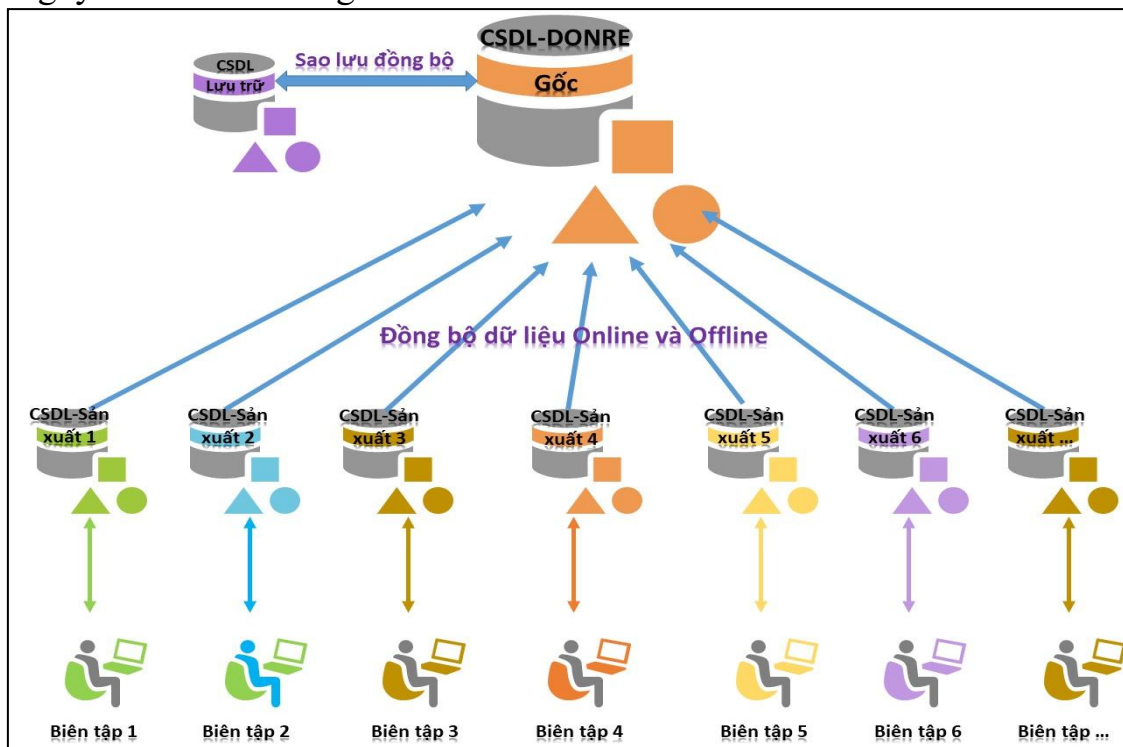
CSDL-DONRE
Gốc
CSDL
Lưu trữ
Sao lưu đồng bộ

Đồng bộ dữ liệu Online và Offline

CSDL-Sản xuất 1
CSDL-Sản xuất 2
CSDL-Sản xuất 3
CSDL-Sản xuất 4
CSDL-Sản xuất 5
CSDL-Sản xuất 6
CSDL-Sản xuất ...

Biên tập 1
Biên tập 2
Biên tập 3
Biên tập 4
Biên tập 5
Biên tập 6
Biên tập ...